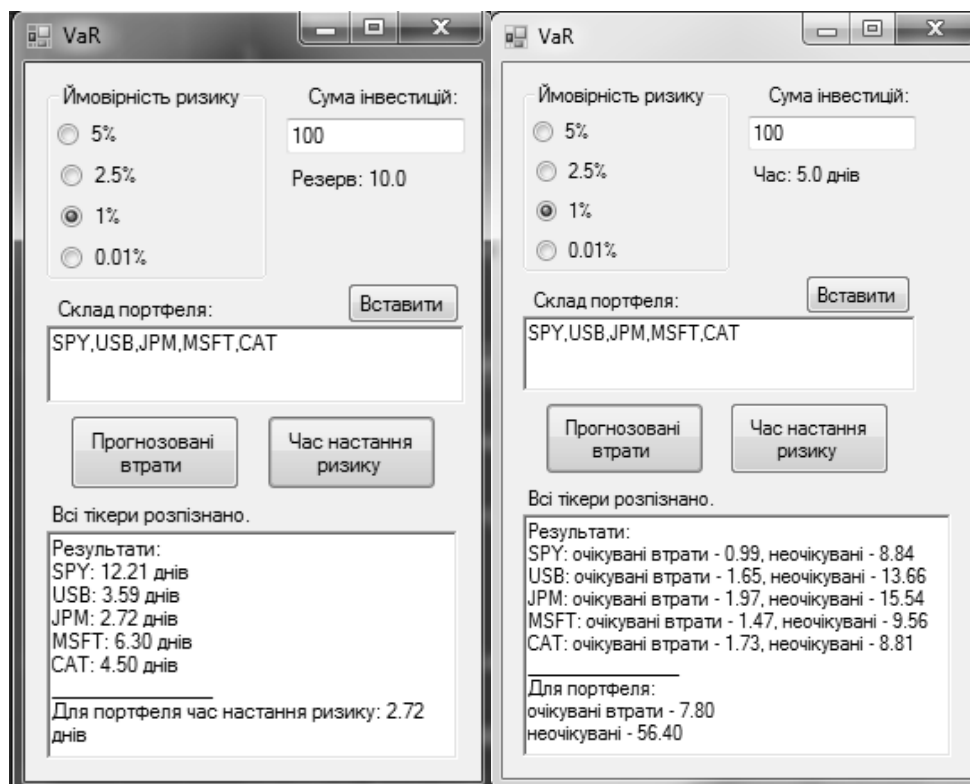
VaR

Ймовірність ризику

5%

2.5%

1%

0.01%

Сума інвестицій:

100

Резерв: 10.0

Склад портфеля:

Вставити

SPY,USB,JPM,MSFT,CAT

Прогнозовані втрати

Час настання ризику

Всі тікери розпізнано.

Результати:
SPY: 12.21 днів
USB: 3.59 днів
JPM: 2.72 днів
MSFT: 6.30 днів
CAT: 4.50 днів

Для портфеля час настання ризику: 2.72 днів

VaR

Ймовірність ризику

5%

2.5%

1%

0.01%

Сума інвестицій:

100

Час: 5.0 днів

Склад портфеля:

Вставити

SPY,USB,JPM,MSFT,CAT

Прогнозовані втрати

Час настання ризику

Всі тікери розпізнано.

Результати:
SPY: очікувані втрати - 0.99, неочікувані - 8.84
USB: очікувані втрати - 1.65, неочікувані - 13.66
JPM: очікувані втрати - 1.97, неочікувані - 15.54
MSFT: очікувані втрати - 1.47, неочікувані - 9.56
CAT: очікувані втрати - 1.73, неочікувані - 8.81

Для портфеля:
очікувані втрати - 7.80
неочікувані - 56.40